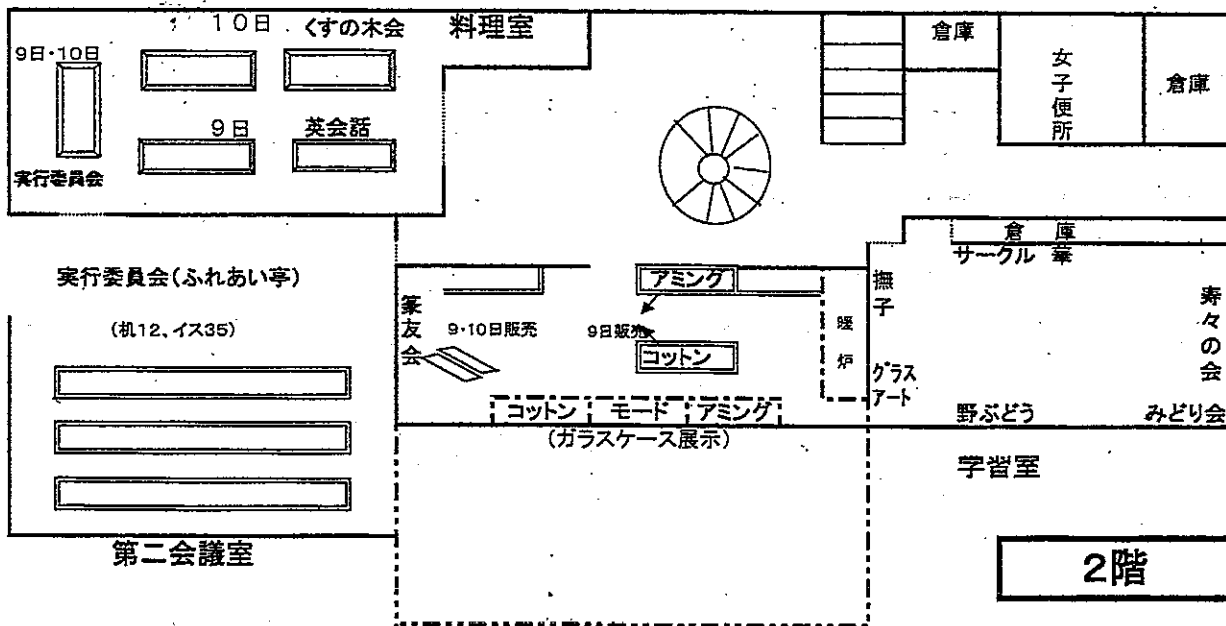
10日 くすの木会 料理室

9日・10日

9日 英会話

実行委員会

倉庫

女子便所

倉庫

倉庫

サークル 華

実行委員会(ふれあい亭)

(机12、イス35)

アミング

篆友会

9・10日販売

9日販売

コットン

暖炉

撫子

グラスアート

寿々の会

コットン モード アミング

(ガラスケース展示)

野ぶどう

みどり会

学習室

第二会議室

2階